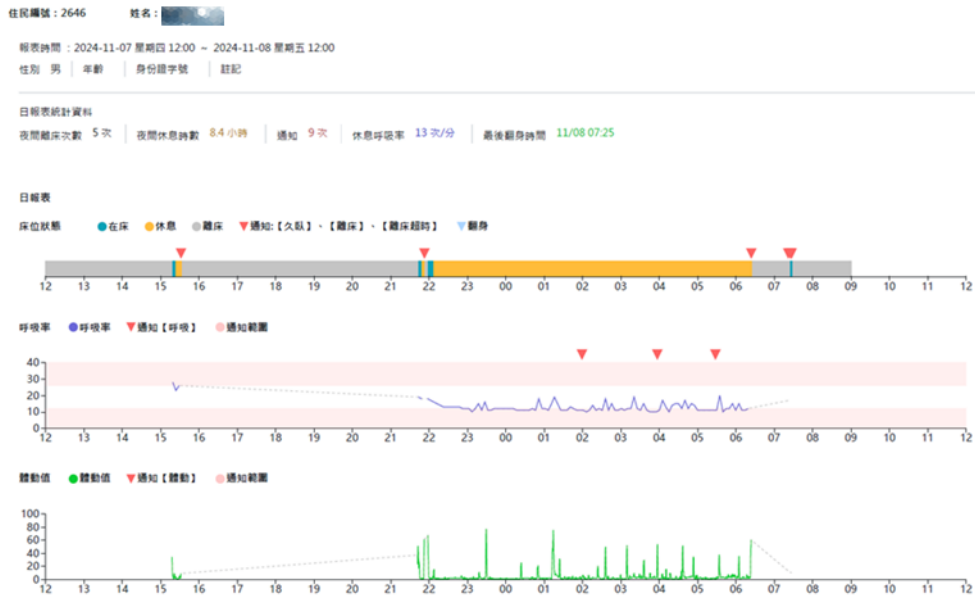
住民編號：2646 姓名：

報表時間：2024-11-07 星期四 12:00 ～ 2024-11-08 星期五 12:00

性別 男 | 年齡 | 身份證字號 | 註記

日報表統計資料

夜間離床次數 5 次 | 夜間休息時數 8.4 小時 | 通知 9 次 | 休息呼吸率 13 次/分 | 最後翻身時間 11/08 07:25

日報表

床位狀態 在床 休息 離床 通知:【久臥】、【離床】、【離床超時】 翻身

12 13 14 15 16 17 18 19 20 21 22 23 00 01 02 03 04 05 06 07 08 09 10 11 12

呼吸率 呼吸率 通知【呼吸】 通知範圍

40 30 20 10 0

12 13 14 15 16 17 18 19 20 21 22 23 00 01 02 03 04 05 06 07 08 09 10 11 12

體動值 體動值 通知【體動】 通知範圍

100 80 60 40 20 0

12 13 14 15 16 17 18 19 20 21 22 23 00 01 02 03 04 05 06 07 08 09 10 11 12